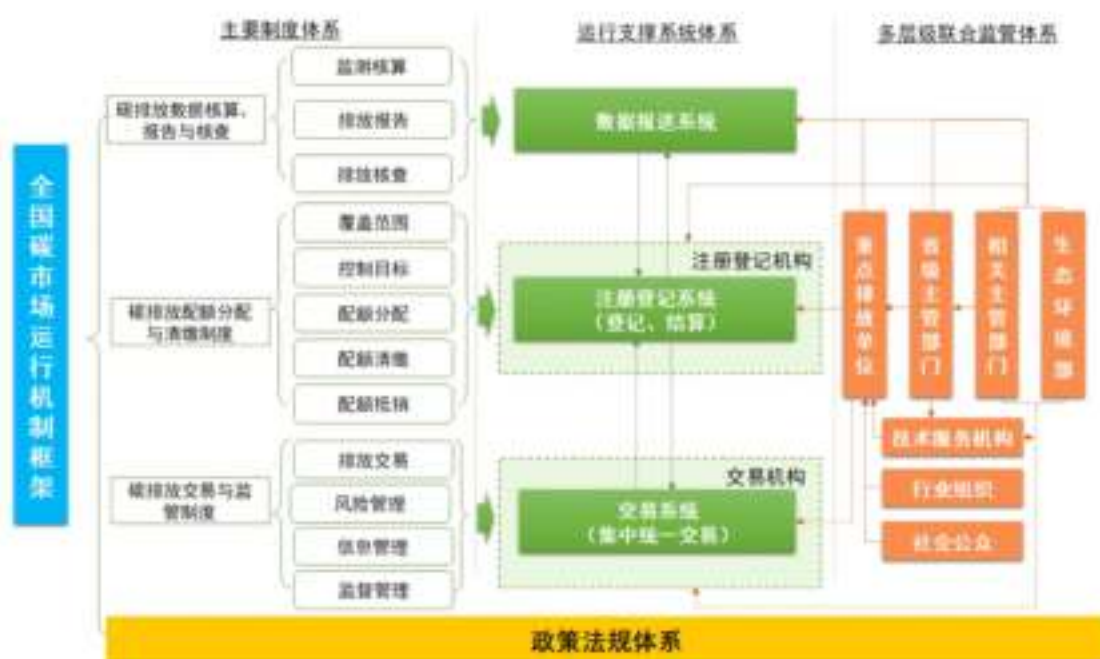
主要制度体系

运行支撑系统体系

多层级联合监管体系

全国碳市场运行机制框架

碳排放数据核算、报告与核查

监测核算

排放报告

排放核查

碳排放配额分配与清缴制度

覆盖范围

控制目标

配额分配

配额清缴

配额抵销

碳排放交易与监管制度

排放交易

风险管理

信息管理

监督管理

数据报送系统

注册登记机构

注册登记系统（登记、结算）

交易机构

交易系统（集中统一交易）

重点排放单位

省级主管部门

相关主管部门

生态环境部

技术服务机构

行业组织

社会公众

政策法规体系